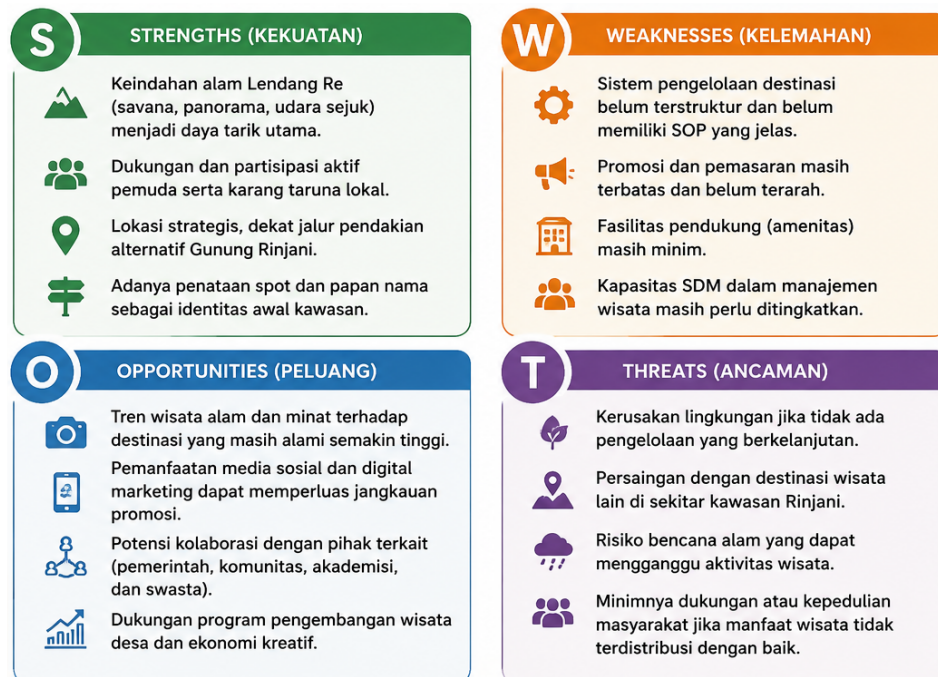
S

STRENGTHS (KEKUATAN)

Keindahan alam Lendang Re (savana, panorama, udara sejuk) menjadi daya tarik utama.

Dukungan dan partisipasi aktif pemuda serta karang taruna lokal.

Lokasi strategis, dekat jalur pendakian alternatif Gunung Rinjani.

Adanya penataan spot dan papan nama sebagai identitas awal kawasan.

W

WEAKNESSES (KELEMAHAN)

Sistem pengelolaan destinasi belum terstruktur dan belum memiliki SOP yang jelas.

Promosi dan pemasaran masih terbatas dan belum terarah.

Fasilitas pendukung (amenitas) masih minim.

Kapasitas SDM dalam manajemen wisata masih perlu ditingkatkan.

O

OPPORTUNITIES (PELUANG)

Tren wisata alam dan minat terhadap destinasi yang masih alami semakin tinggi.

Pemanfaatan media sosial dan digital marketing dapat memperluas jangkauan promosi.

Potensi kolaborasi dengan pihak terkait (pemerintah, komunitas, akademisi, dan swasta).

Dukungan program pengembangan wisata desa dan ekonomi kreatif.

T

THREATS (ANCAMAN)

Kerusakan lingkungan jika tidak ada pengelolaan yang berkelanjutan.

Persaingan dengan destinasi wisata lain di sekitar kawasan Rinjani.

Risiko bencana alam yang dapat mengganggu aktivitas wisata.

Minimnya dukungan atau kepedulian masyarakat jika manfaat wisata tidak terdistribusi dengan baik.